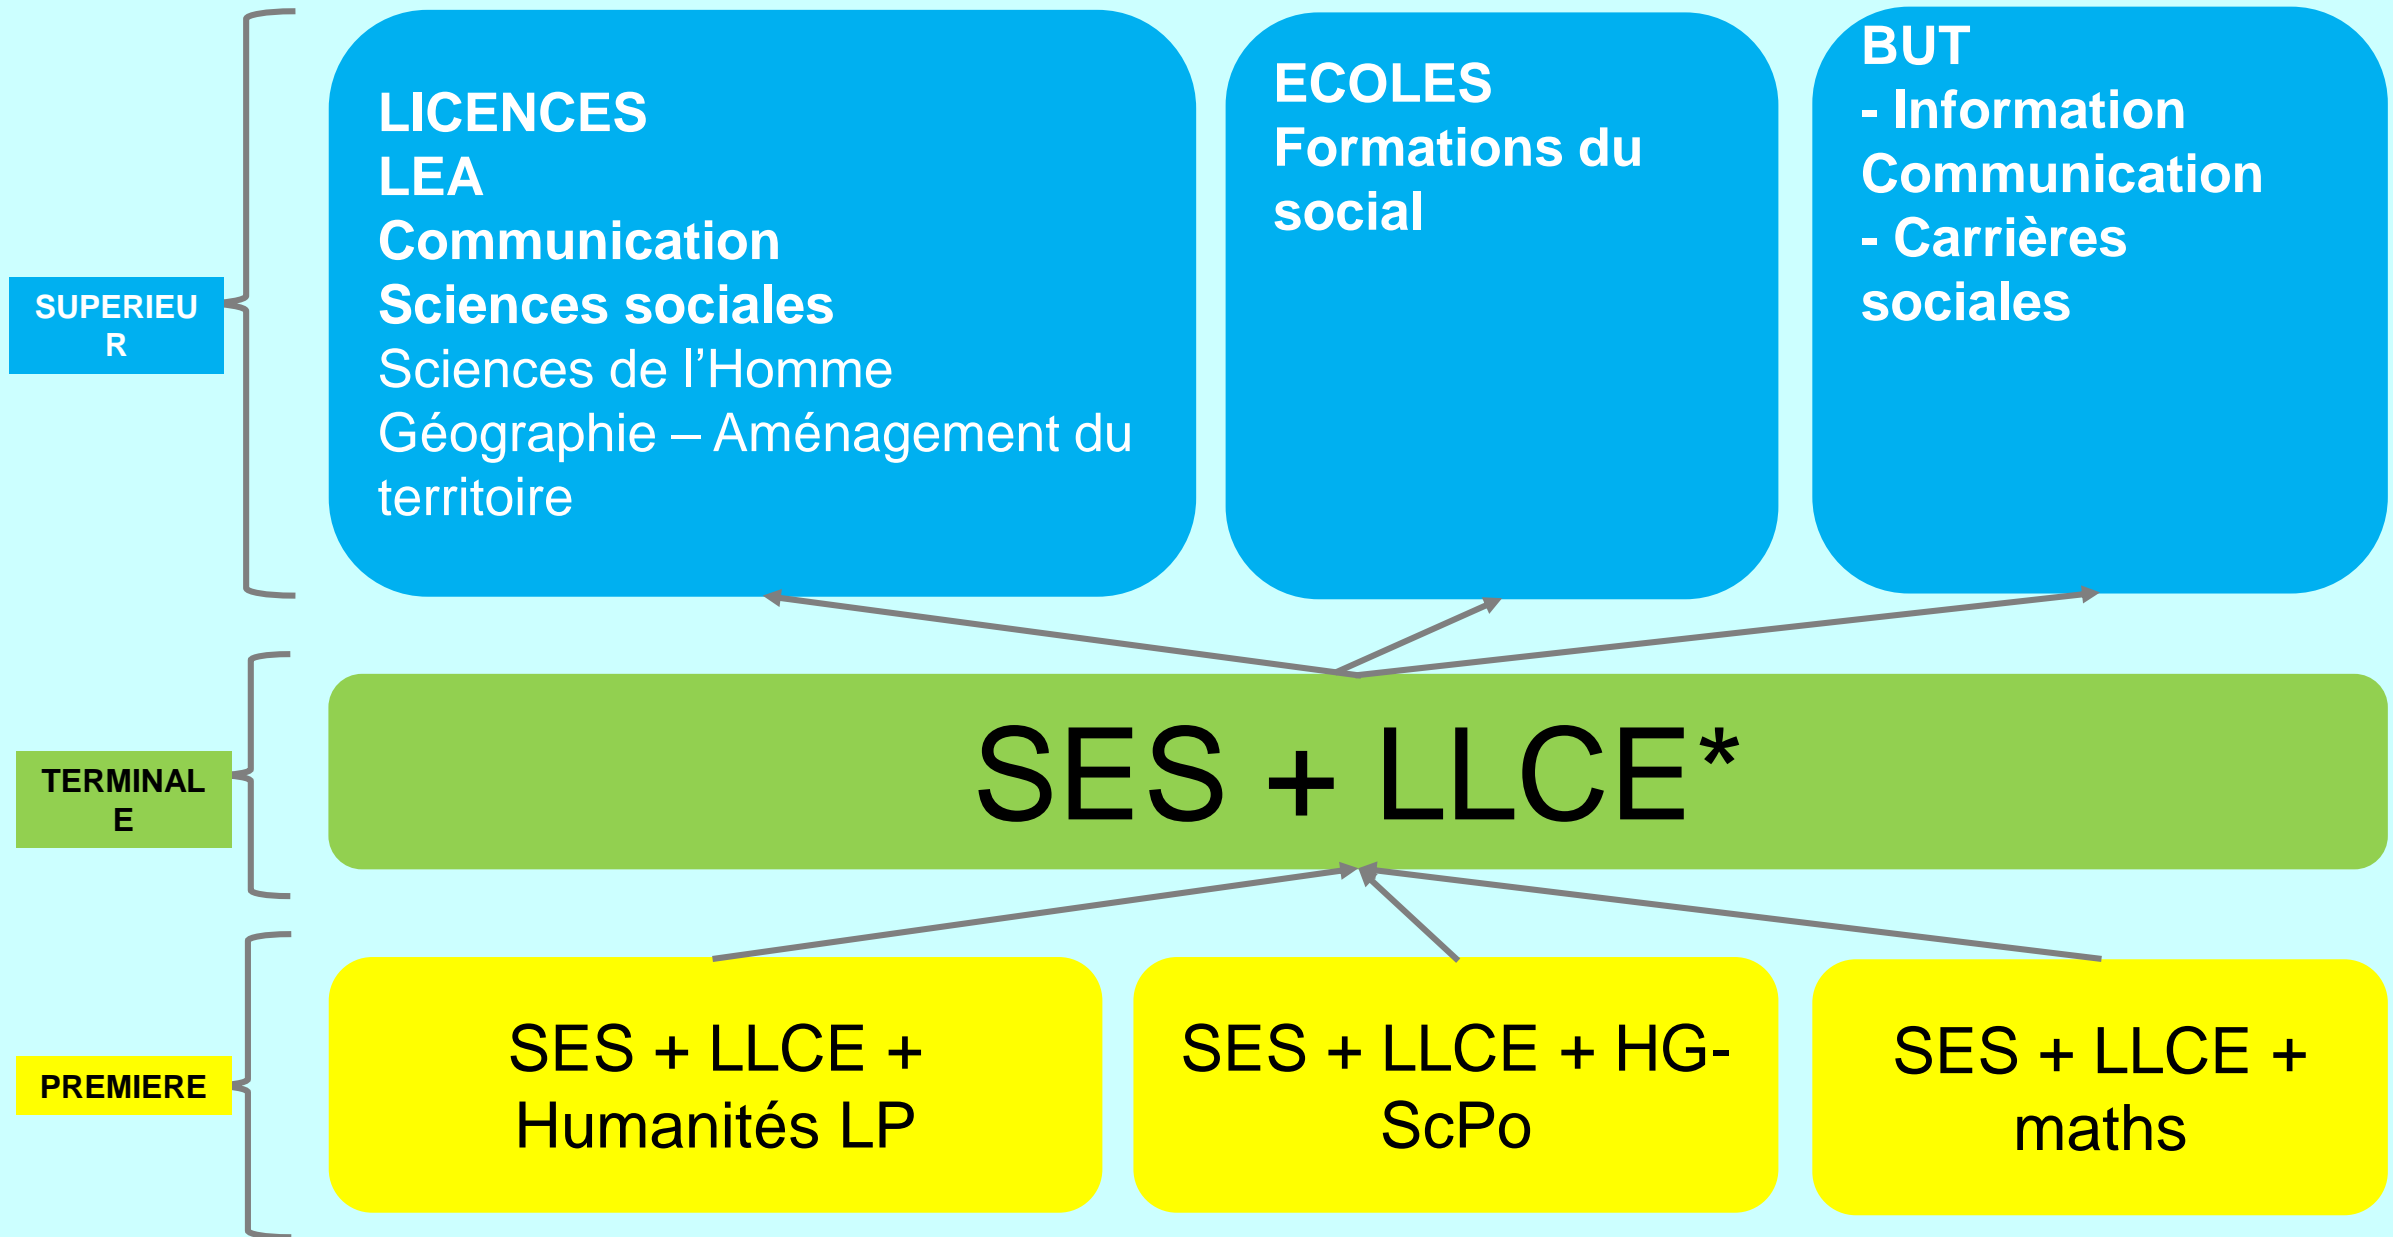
SUPERIEUR

LICENCES
LEA
Communication
Sciences sociales
Sciences de l'Homme
Géographie – Aménagement du territoire

ECOLES
Formations du social

BUT
- Information Communication
- Carrières sociales

TERMINALE

SES + LLCE*

PREMIERE

SES + LLCE + Humanités LP

SES + LLCE + HG-ScPo

SES + LLCE + maths